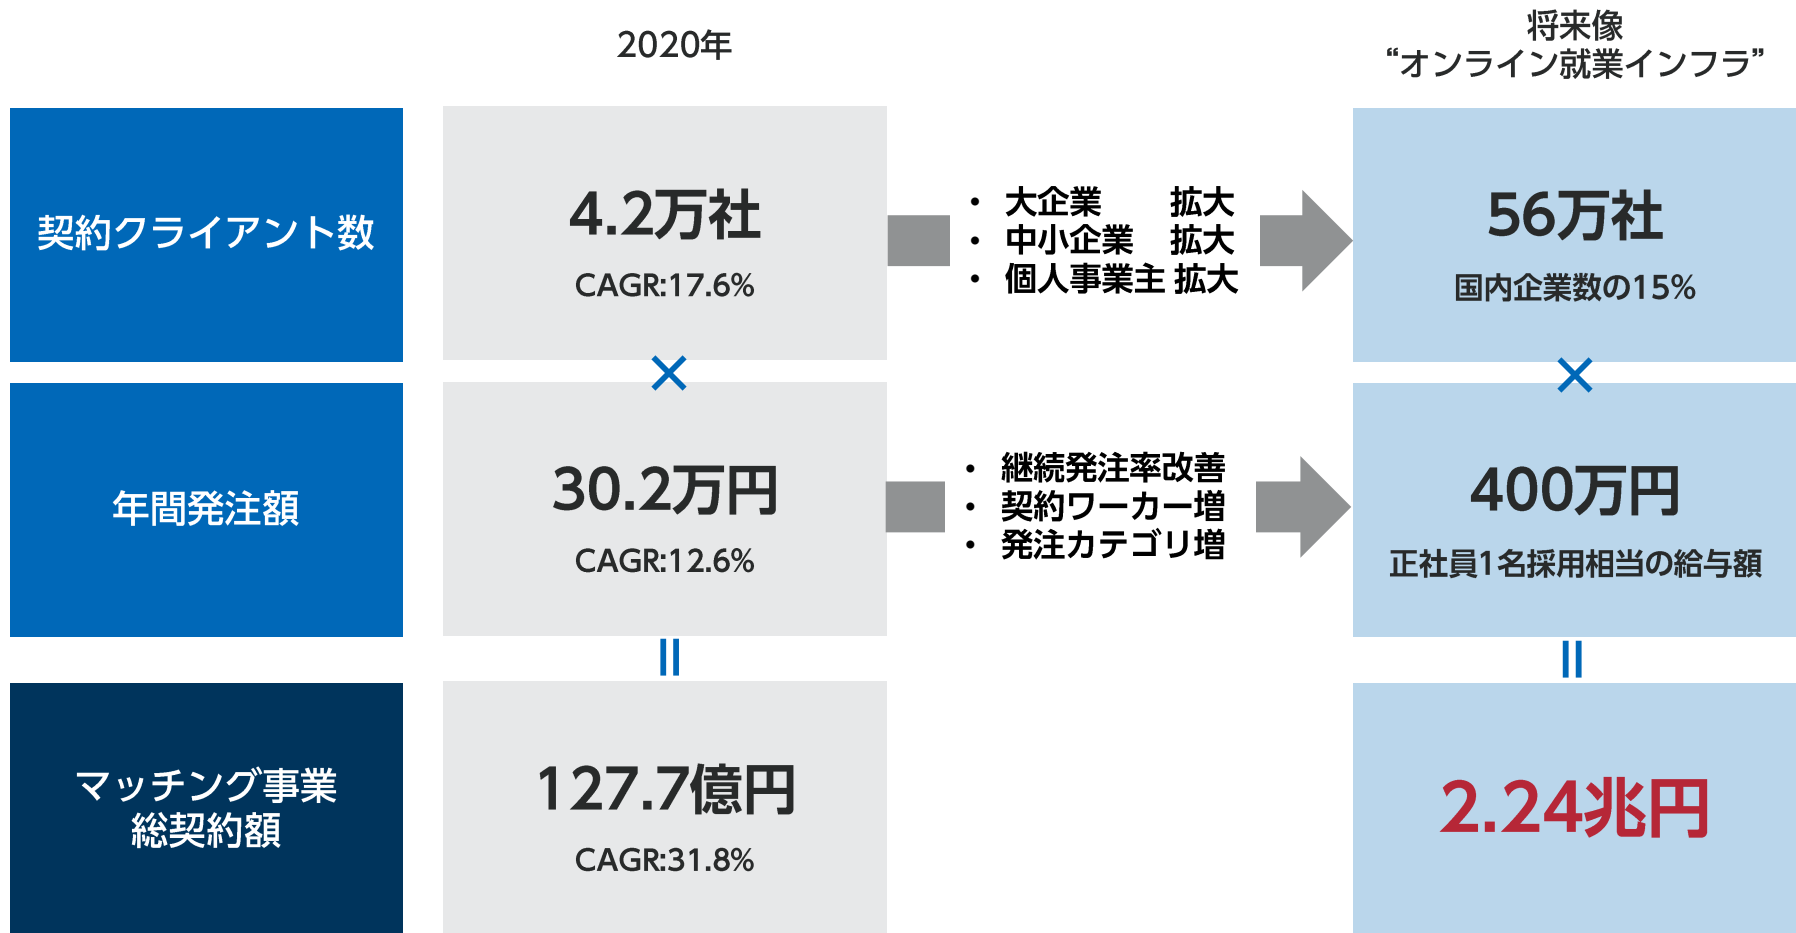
2020年

将来像
“オンライン就業インフラ”

契約クライアント数

4.2万社
CAGR:17.6%

・ 大企業 拡大
・ 中小企業 拡大
・ 個人事業主 拡大

56万社
国内企業数の15%

×

×

年間発注額

30.2万円
CAGR:12.6%

・ 継続発注率改善
・ 契約ワーカー増
・ 発注カテゴリ増

400万円
正社員1名採用相当の給与額

||

||

マッチング事業
総契約額

127.7億円
CAGR:31.8%

2.24兆円